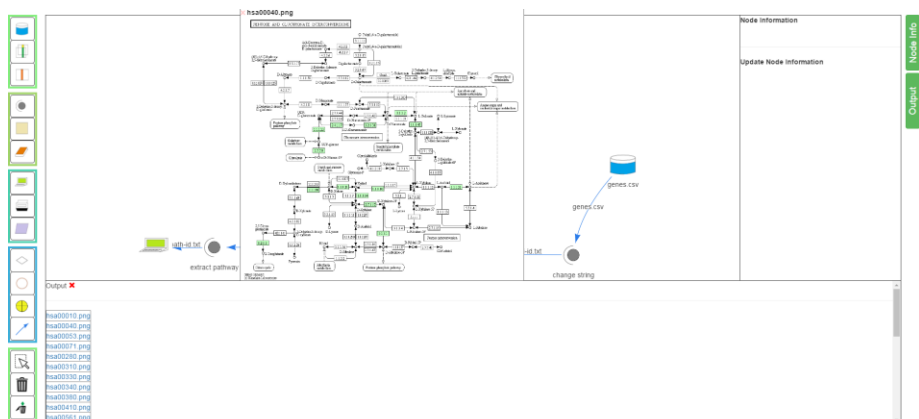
hsa00040.png

PENTOSE AND GLUCURONATE INTERCONVERSIONS

Node Information

Update Node Information

Node Info

Output

genes.csv

genes.csv

path-id.txt

extract pathway

id.txt

change string

Output ✖

hsa00010.png
hsa00040.png
hsa00053.png
hsa00071.png
hsa00260.png
hsa00310.png
hsa00330.png
hsa00340.png
hsa00380.png
hsa00410.png